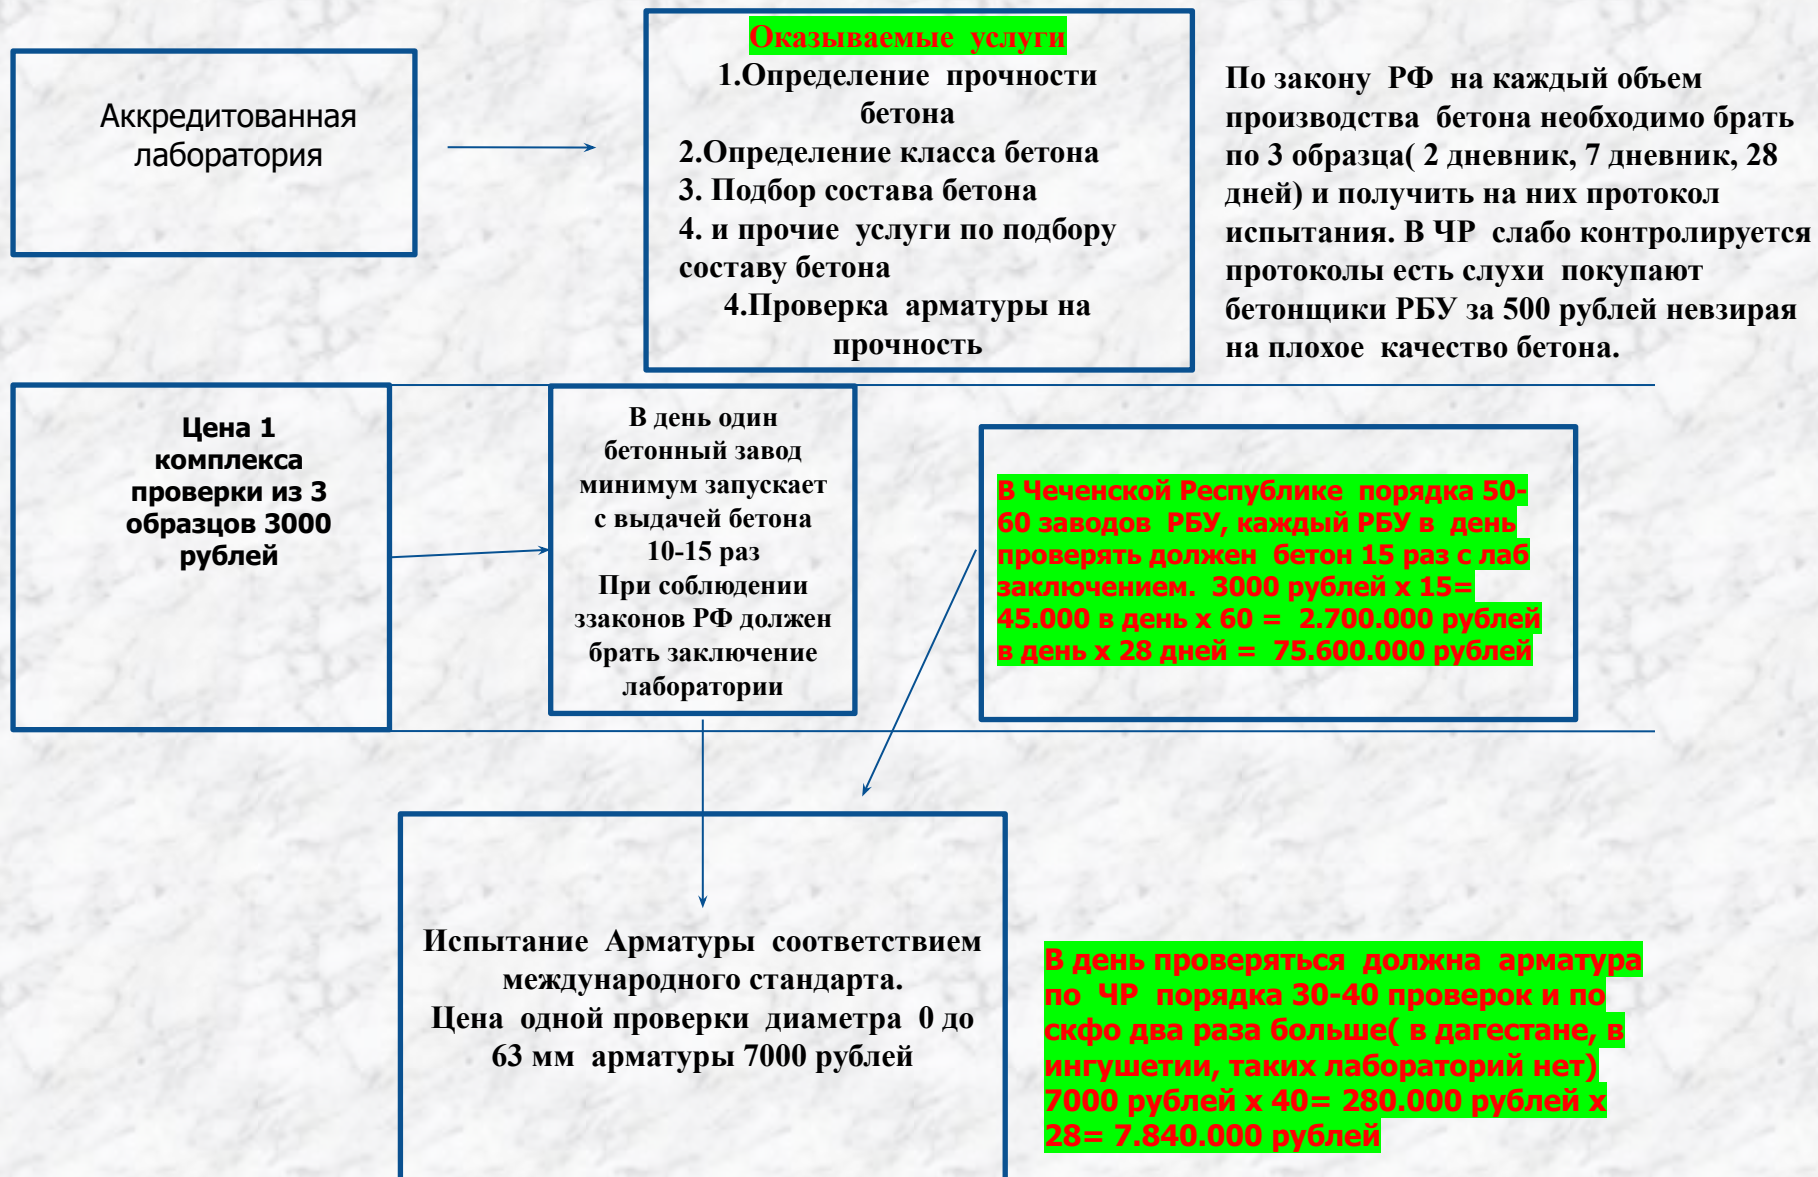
Аккредитованная лаборатория

Оказываемые услуги
1.Определение прочности бетона
2.Определение класса бетона
3. Подбор состава бетона
4. и прочие услуги по подбору составу бетона
4.Проверка арматуры на прочность

По закону РФ на каждый объем производства бетона необходимо брать по 3 образца( 2 дневник, 7 дневник, 28 дней) и получить на них протокол испытания. В ЧР слабо контролируется протоколы есть слухи покупают бетонщики РБУ за 500 рублей невзирая на плохое качество бетона.

Цена 1 комплекса проверки из 3 образцов 3000 рублей

В день один бетонный завод минимум запускает с выдачей бетона 10-15 раз
При соблюденииззаконов РФ должен брать заключение лаборатории

В Чеченской Республике порядка 50-60 заводов РБУ, каждый РБУ в день проверять должен бетон 15 раз с лаб заключением. 3000 рублей х 15= 45.000 в день х 60 = 2.700.000 рублей в день х 28 дней = 75.600.000 рублей

Испытание Арматуры соответствием международного стандарта.
Цена одной проверки диаметра 0 до 63 мм арматуры 7000 рублей

В день проверяться должна арматура по ЧР порядка 30-40 проверок и по скфо два раза больше( в дагестане, в ингушетии, таких лабораторий нет) 7000 рублей х 40= 280.000 рублей х 28= 7.840.000 рублей